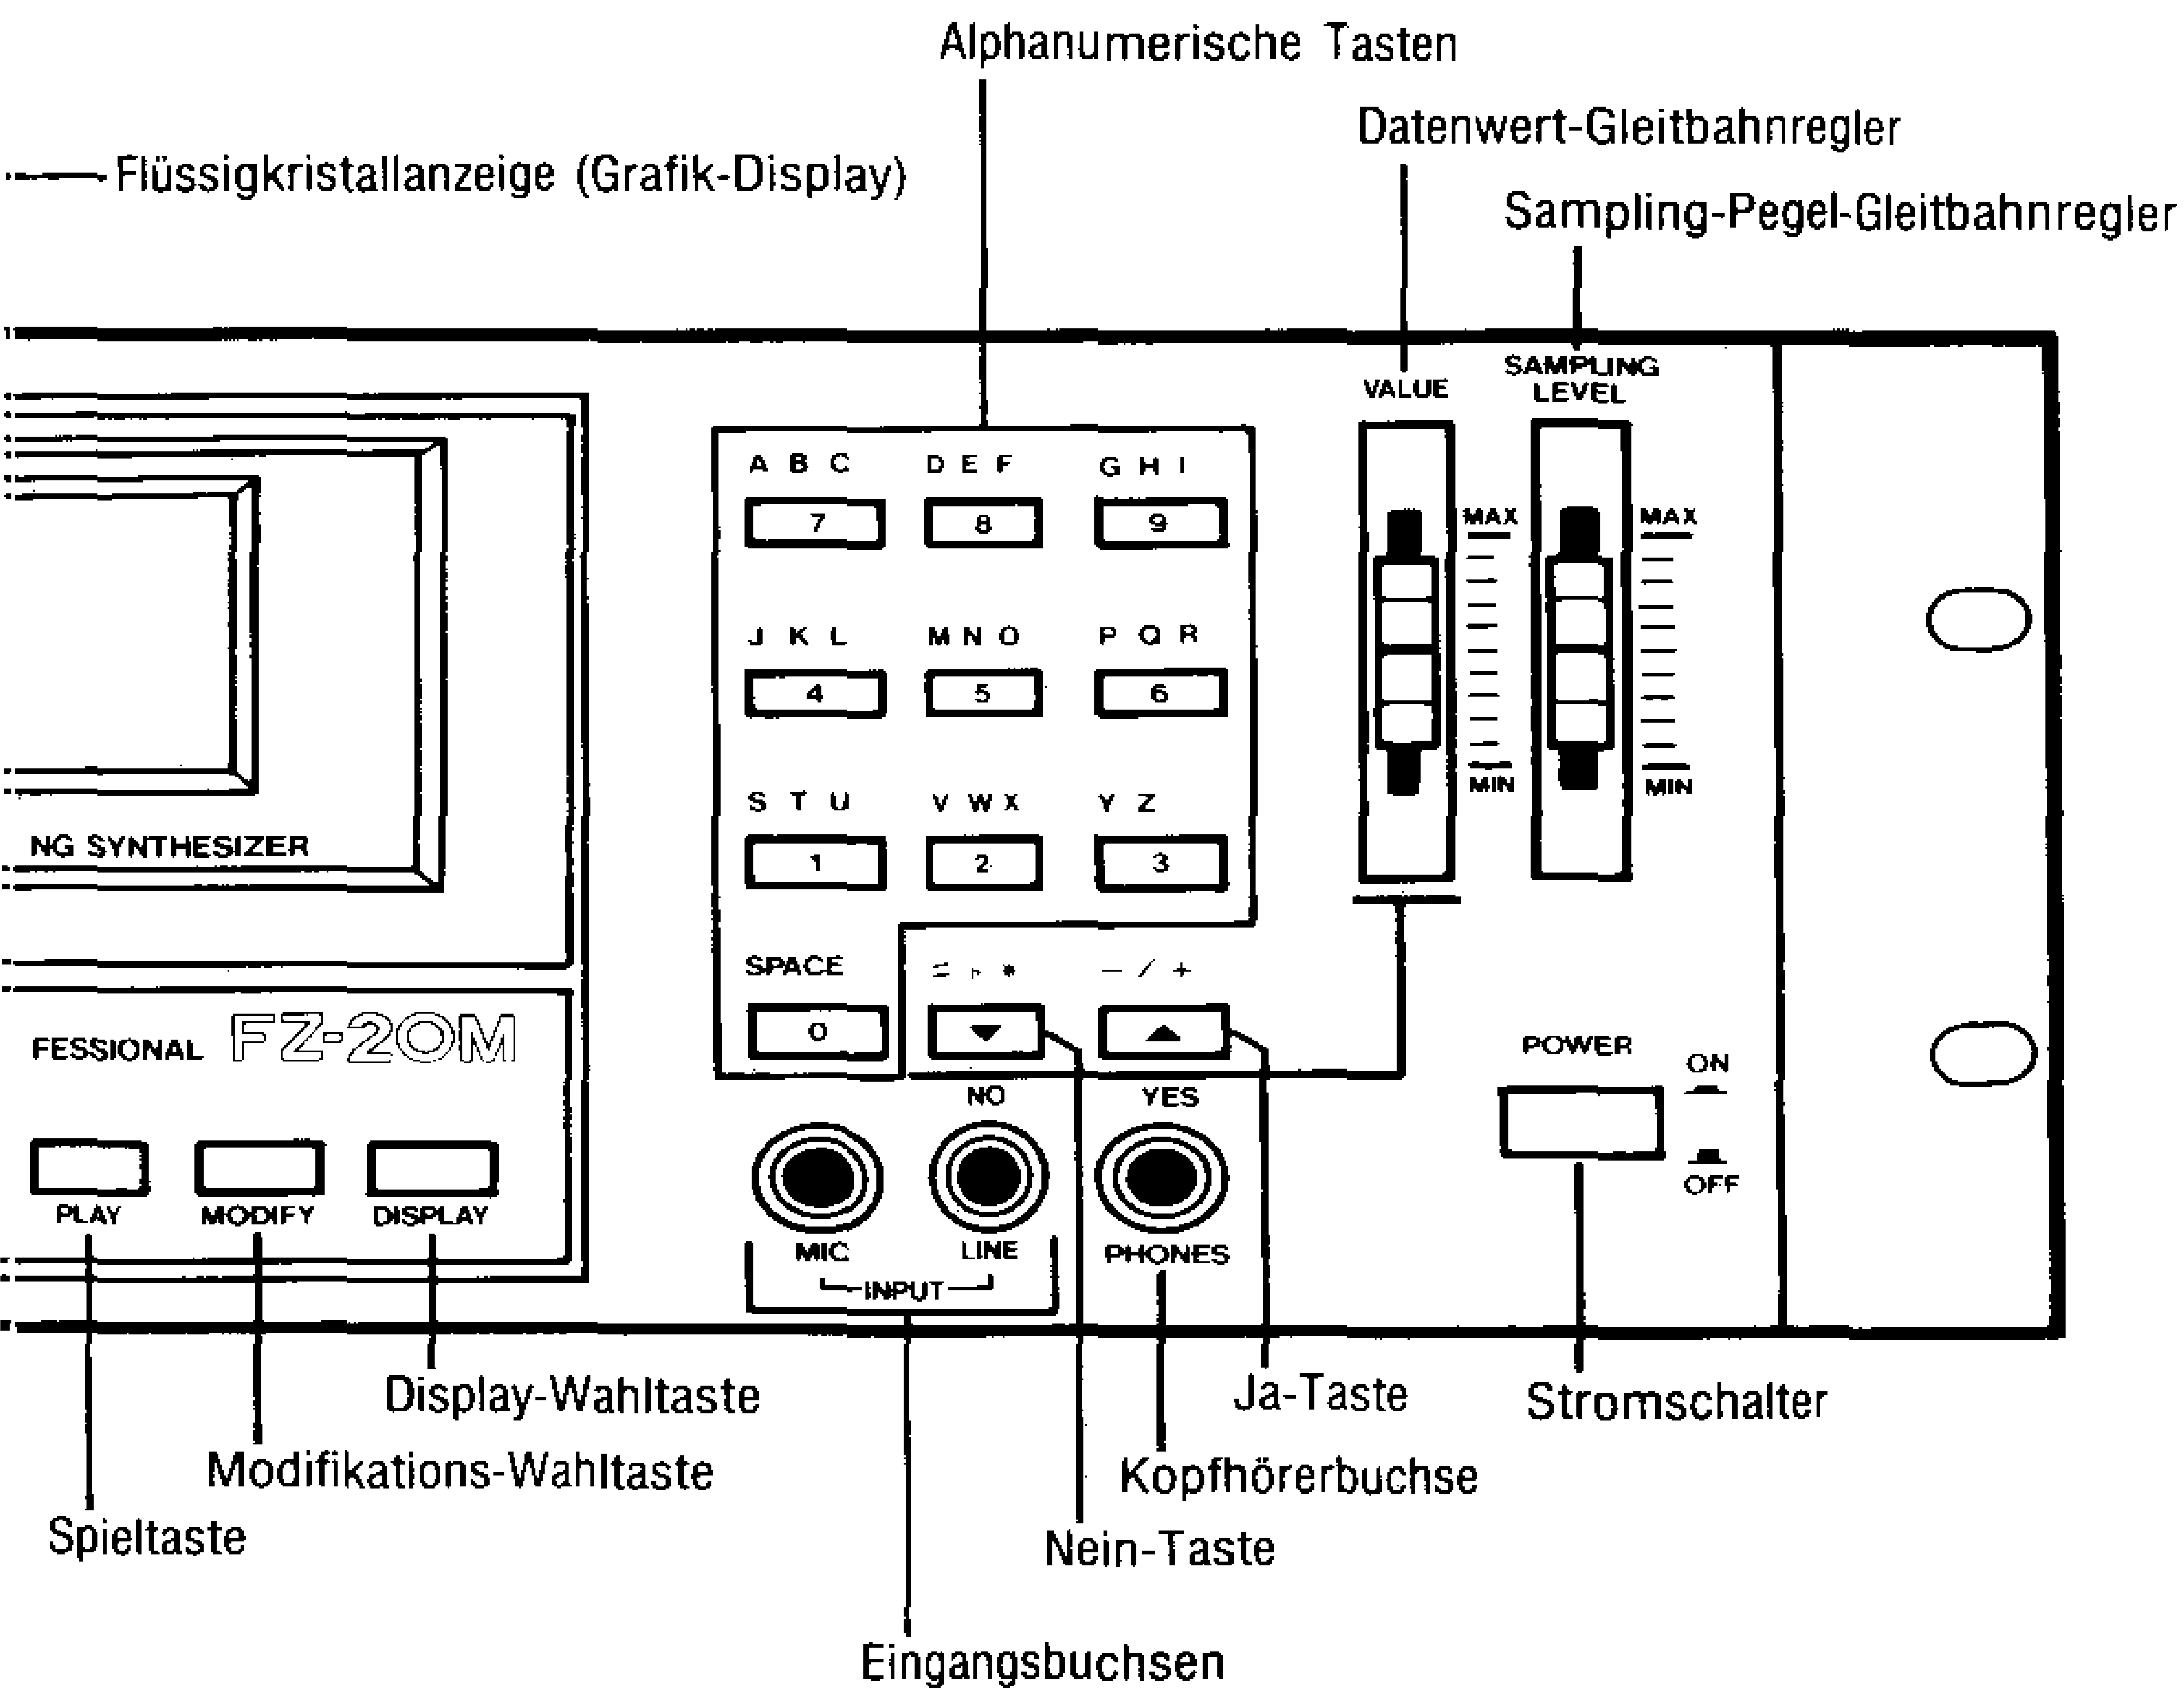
Alphanumerische Tasten

Datenwert-Gleitbahnregler

Flüssigkristallanzeige (Grafik-Display)

Sampling-Pegel-Gleitbahnregler

VALUE

SAMPLING LEVEL

A B C
7

D E F
8

G H I
9

J K L
4

M N O
5

P Q R
6

S T U
1

V W X
2

Y Z
3

SPACE
0

= ▸ *

— / +

MAX

MIN

MAX

MIN

NG SYNTHESIZER

FESSIONAL FZ-20M

POWER

ON

OFF

NO

YES

PLAY

MODIFY

DISPLAY

MIC

LINE

INPUT

PHONES

Display-Wahltaste

Ja-Taste

Stromschalter

Modifikations-Wahltaste

Kopfhörerbuchse

Spieltaste

Nein-Taste

Eingangsbuchsen